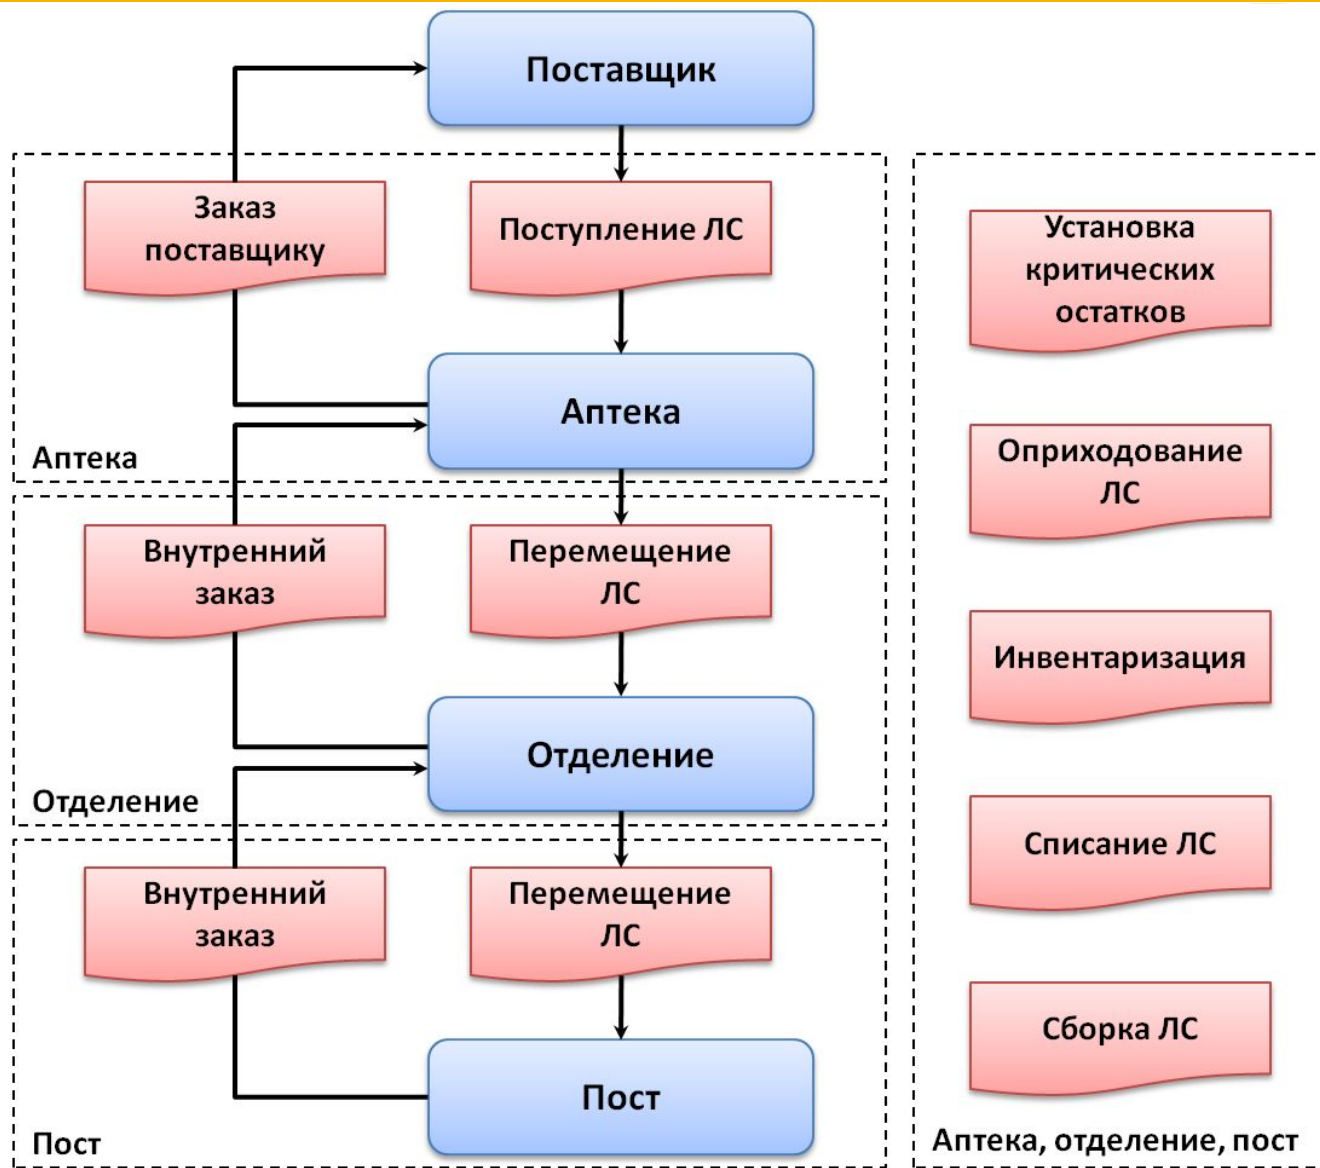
Поставщик

Заказ поставщику

Поступление ЛС

Аптека

Аптека

Внутренний заказ

Перемещение ЛС

Отделение

Отделение

Внутренний заказ

Перемещение ЛС

Пост

Пост

Установка критических остатков

Оприходование ЛС

Инвентаризация

Списание ЛС

Сборка ЛС

Аптека, отделение, пост